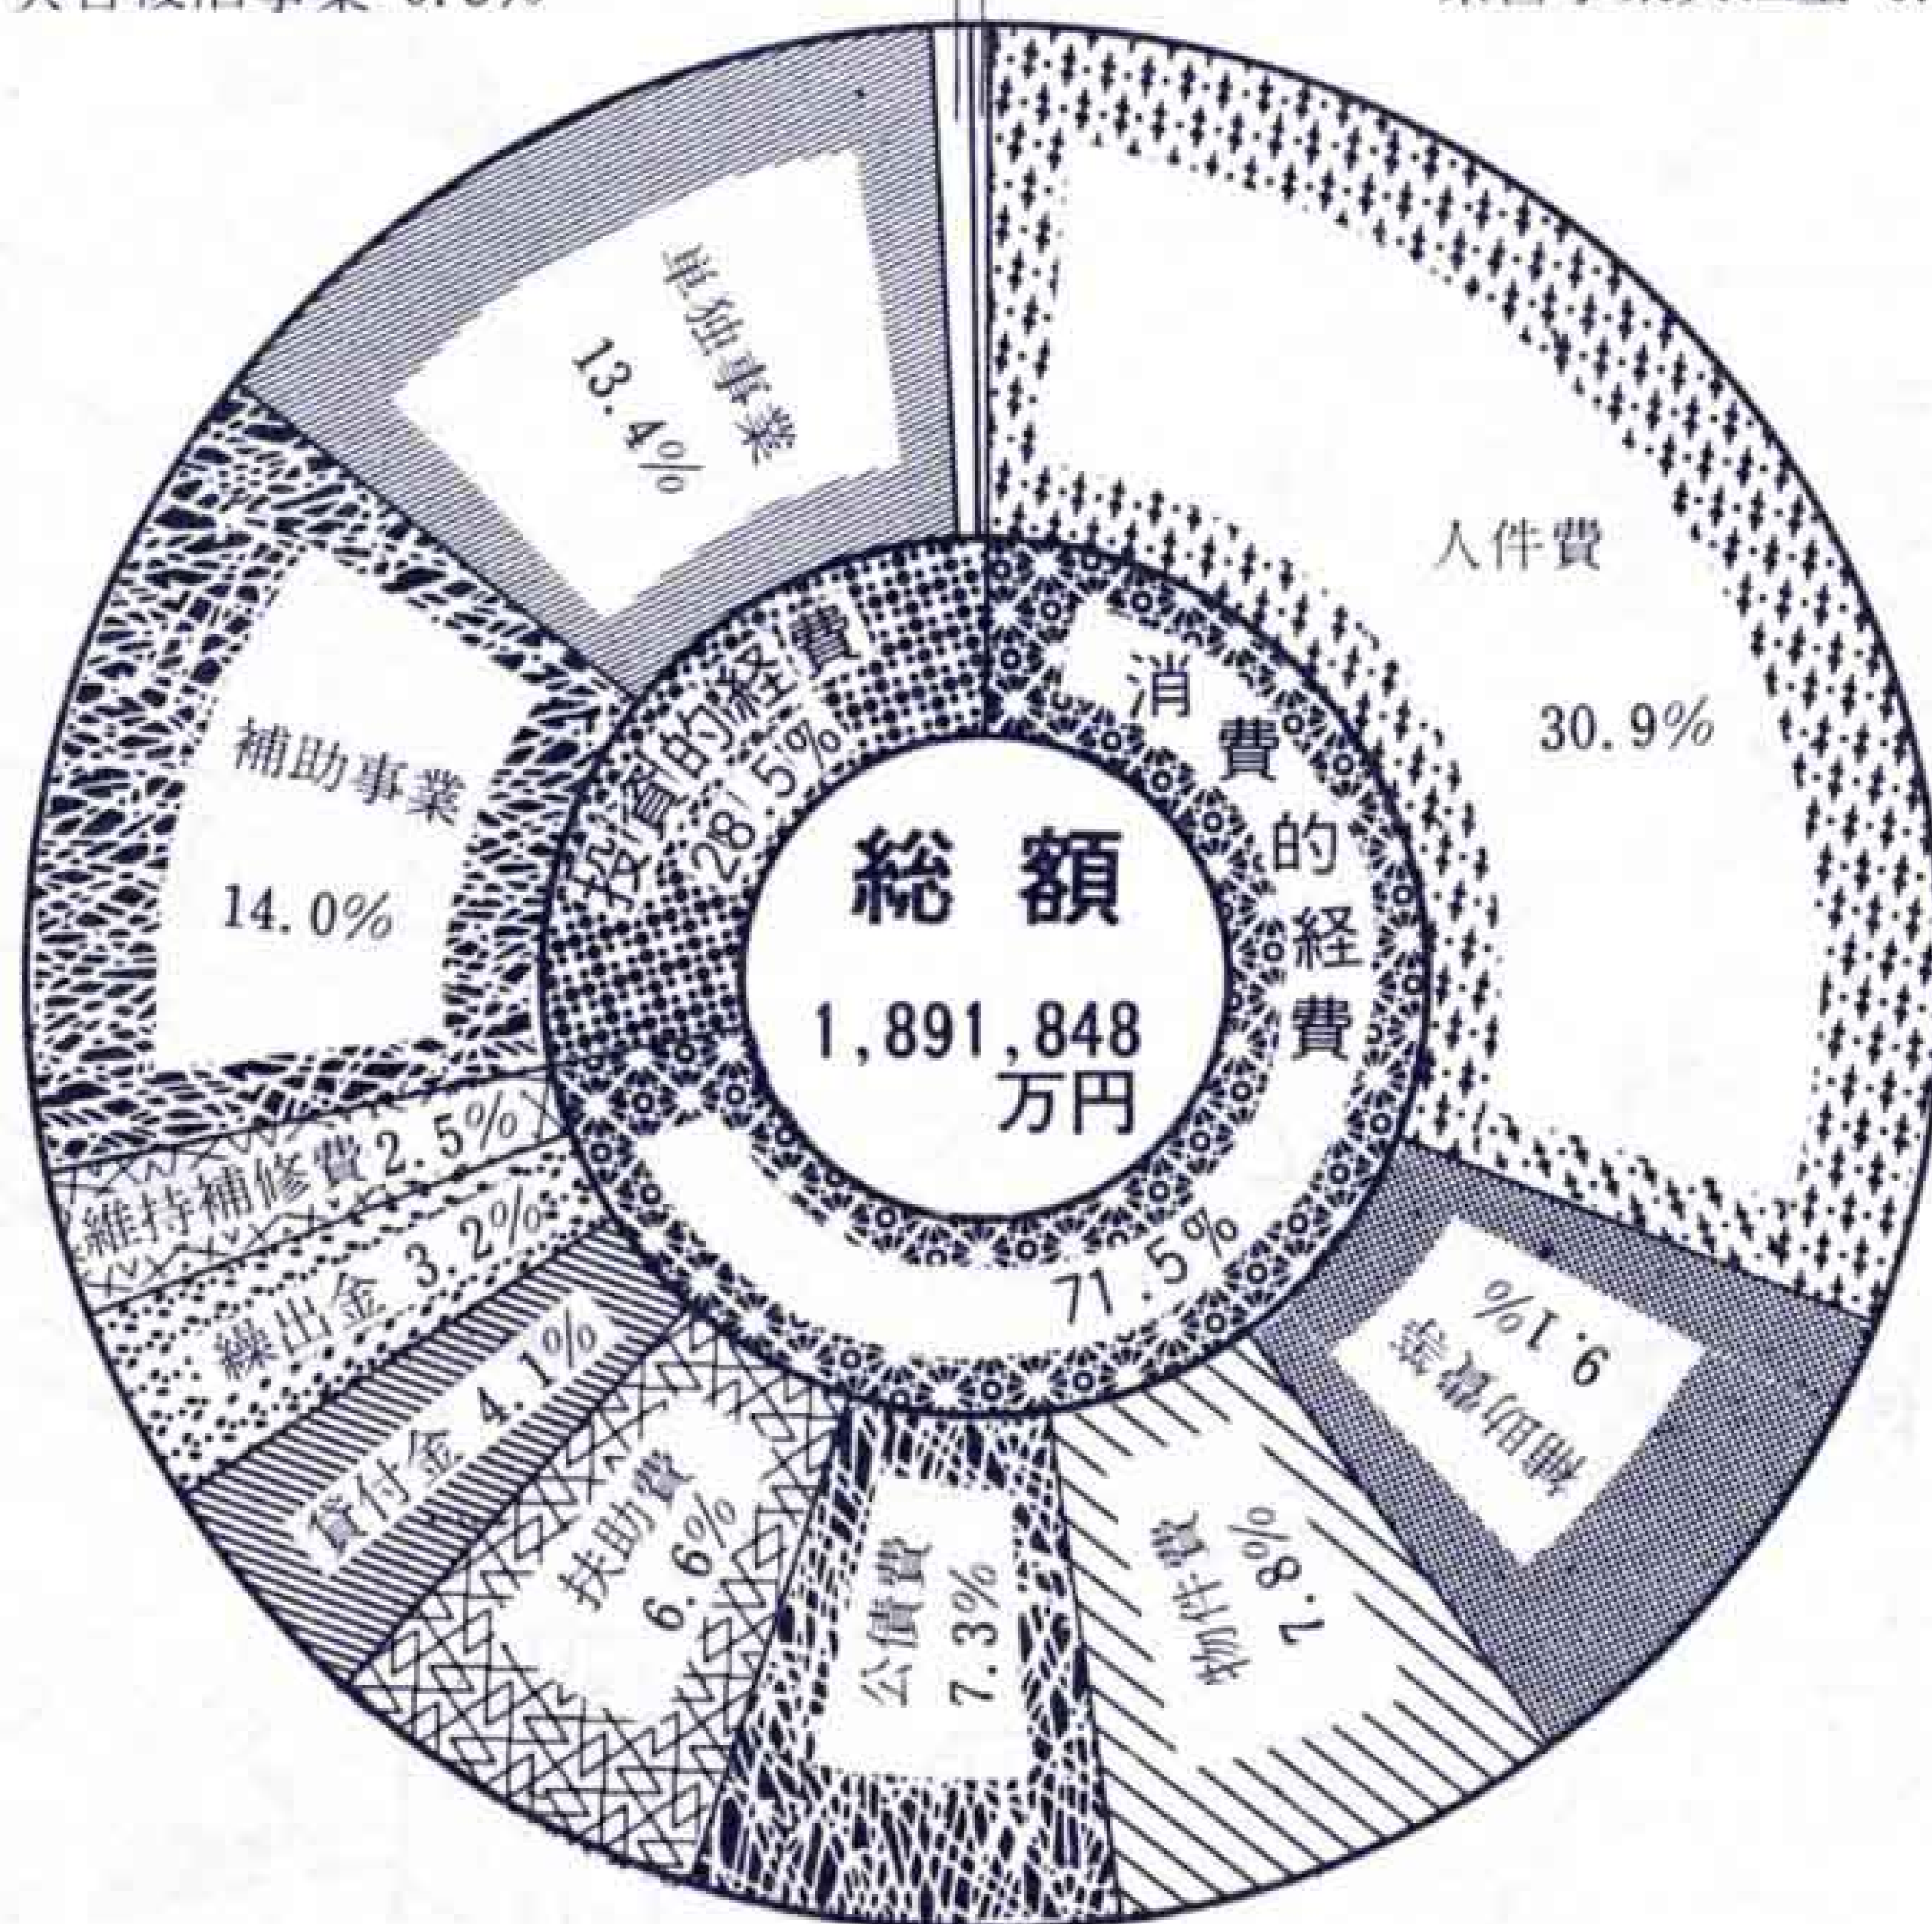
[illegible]事業 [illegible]

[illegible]

単独事業
13.4%

人件費
30.9%

補助事業
14.0%

投資的経費
28.5%

総額
1,891,848
万円

消費的経費
71.5%

維持補修費 2.5%

繰出金 3.2%

貸付金 4.1%

扶助費
6.6%

公債費
7.3%

物件費
7.8%

補助費等
9.1%